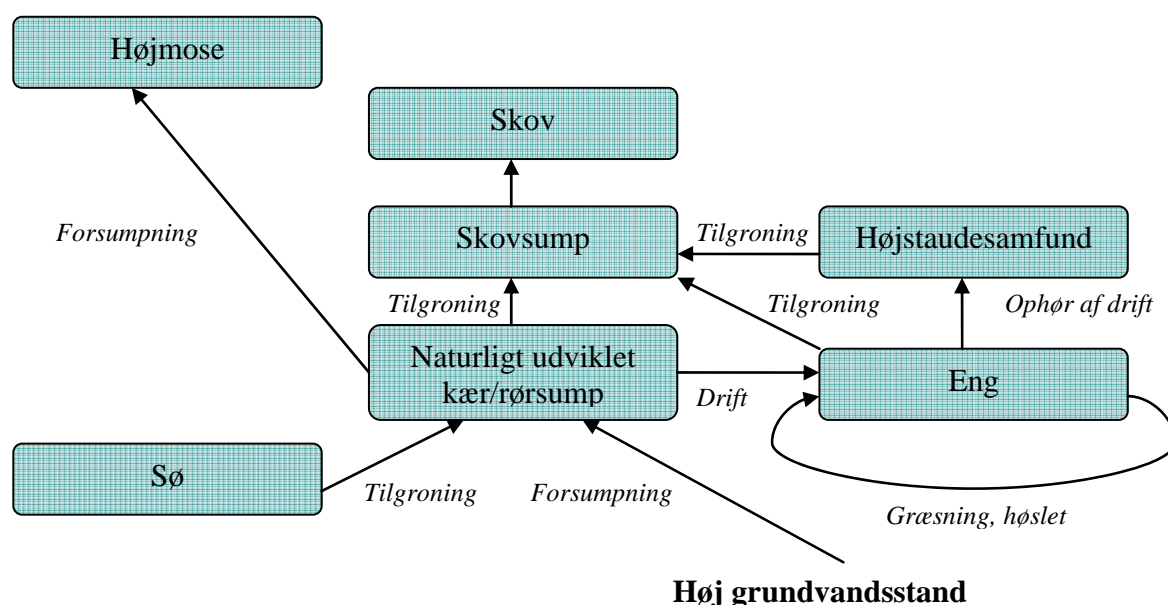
Højmose

Skov

Forsumpning

Skovsump

Tilgroning

Højstaudesamfund

Tilgroning

Tilgroning

Ophør af drift

Naturligt udviklet kær/rørsump

Drift

Eng

Sø

Tilgroning

Forsumpning

Græsning, høslet

Høj grundvandsstand